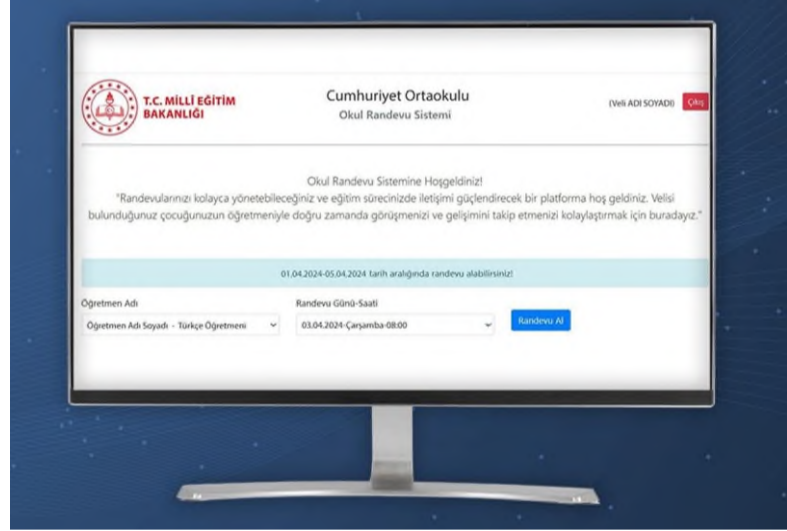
T.C. MİLLİ EĞİTİM BAKANLIĞI

Cumhuriyet Ortaokulu
Okul Randevu Sistemi

(Veli ADI SOYADI) Çıkış

Okul Randevu Sistemine Hoşgeldiniz!
"Randevularınızı kolayca yönetebileceğiniz ve eğitim sürecinizde iletişimi güçlendirecek bir platforma hoş geldiniz. Velisi bulunduğunuz çocuğunuzun öğretmeniyle doğru zamanda görüşmenizi ve gelişimini takip etmenizi kolaylaştırmak için buradayız."

01.04.2024-05.04.2024 tarih aralığında randevu alabilirsiniz!

Öğretmen Adı
Öğretmen Adı Soyadı - Türkçe Öğretmeni

Randevu Günü-Saati
03.04.2024-Çarşamba-08:00

Randevu Al